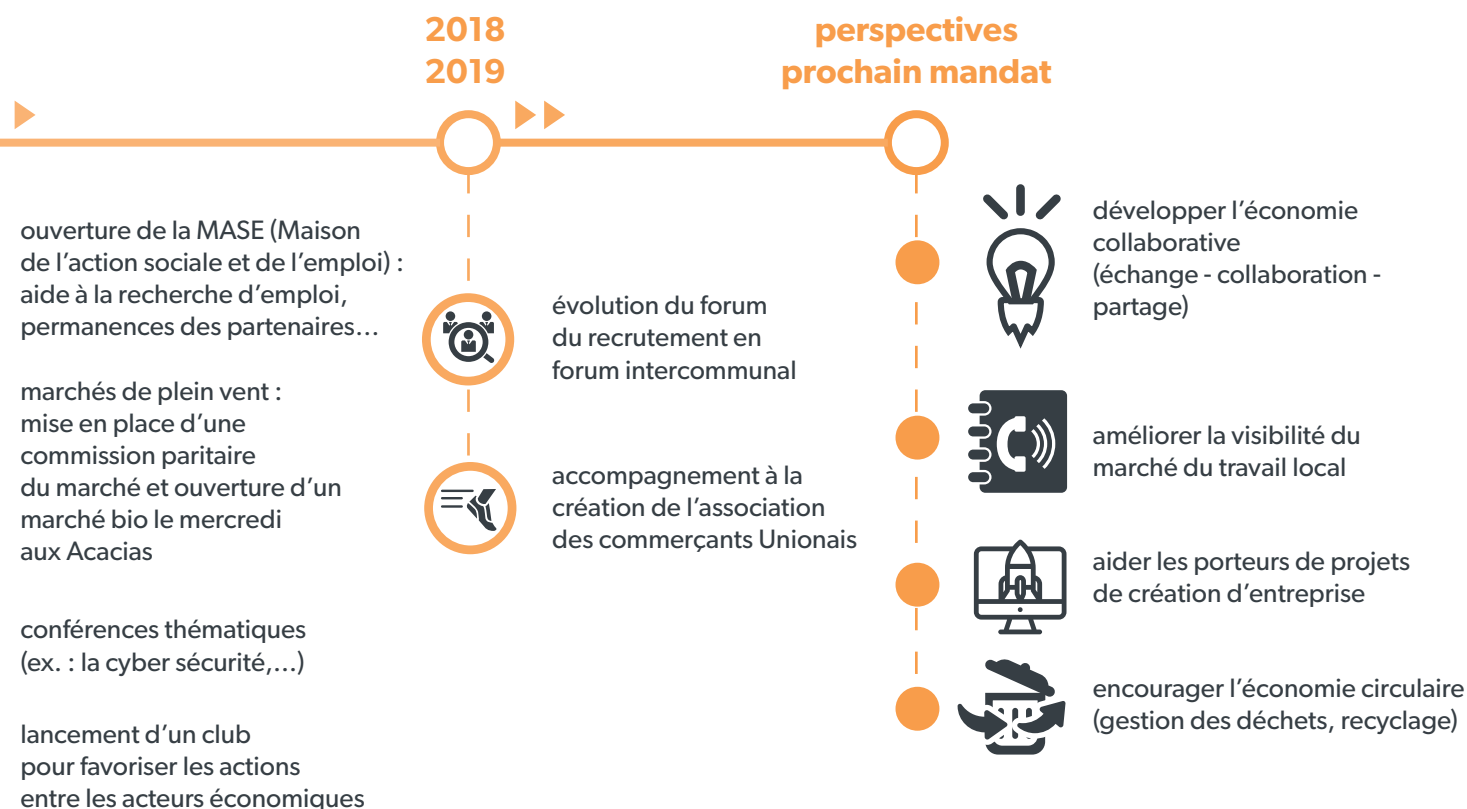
2018
2019

perspectives
prochain mandat

ouverture de la MASE (Maison de l'action sociale et de l'emploi) : aide à la recherche d'emploi, permanences des partenaires…

marchés de plein vent : mise en place d'une commission paritaire du marché et ouverture d'un marché bio le mercredi aux Acacias

conférences thématiques (ex. : la cyber sécurité,…)

lancement d'un club pour favoriser les actions entre les acteurs économiques

évolution du forum du recrutement en forum intercommunal

accompagnement à la création de l'association des commerçants Unionais

développer l'économie collaborative (échange - collaboration - partage)

améliorer la visibilité du marché du travail local

aider les porteurs de projets de création d'entreprise

encourager l'économie circulaire (gestion des déchets, recyclage)